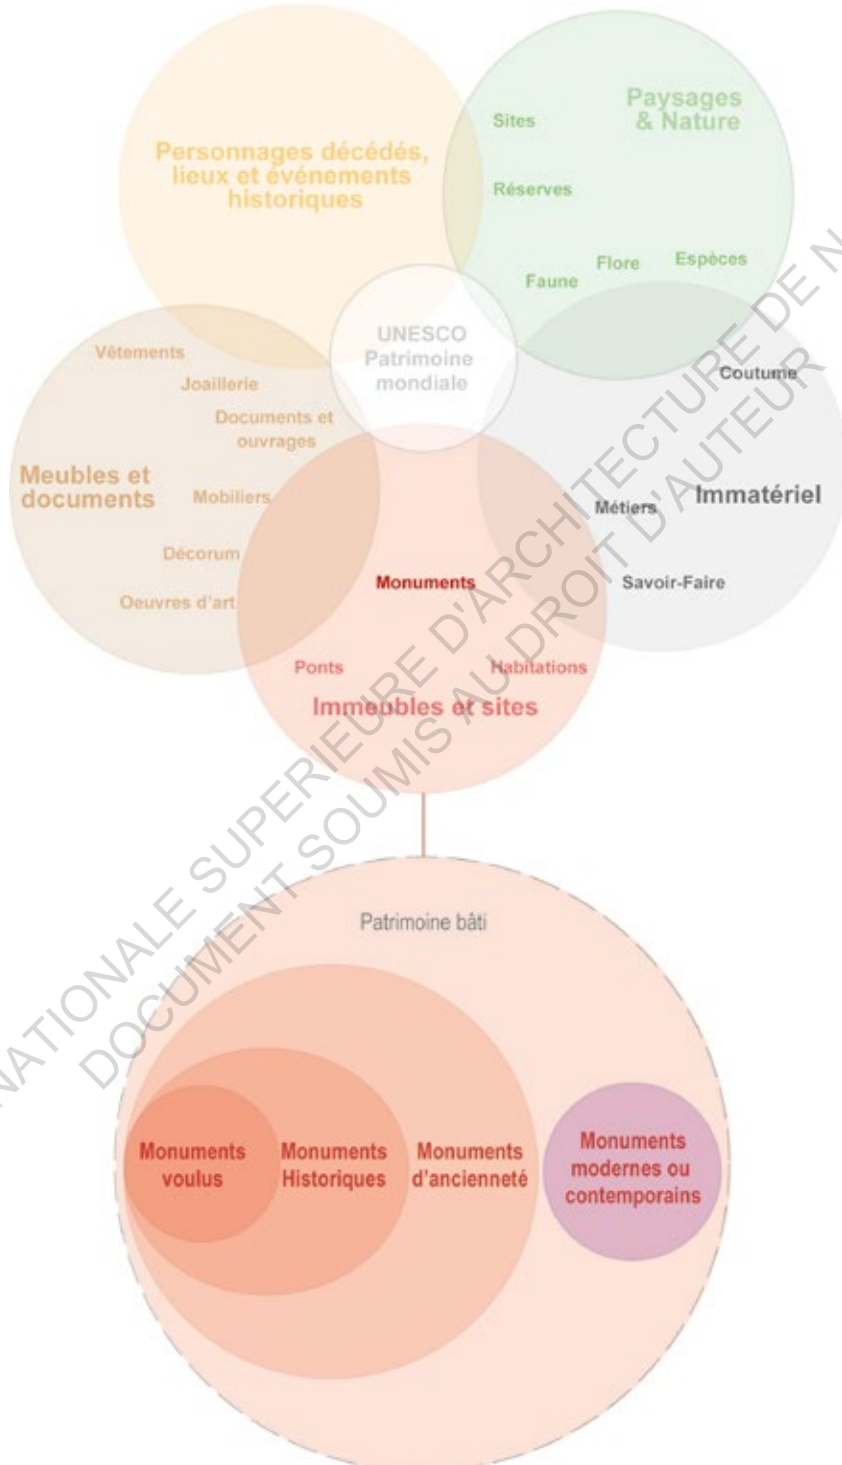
Personnages décédés, lieux et événements historiques

Paysages & Nature

Sites

Réserves

Faune

Flore

Espèces

UNESCO Patrimoine mondiale

Vêtements

Joaillerie

Documents et ouvrages

Meubles et documents

Mobiliers

Décorum

Oeuvres d'art

Coutume

Métiers

Immatériel

Savoir-Faire

Monuments

Ponts

Habitations

Immeubles et sites

Patrimoine bâti

Monuments voulus

Monuments Historiques

Monuments d'ancienneté

Monuments modernes ou contemporains

NATIONALE SUPERIEURE D'ARCHITECTURE DE N

DOCUMENT SOUMIS AU DROIT D'AUTEUR